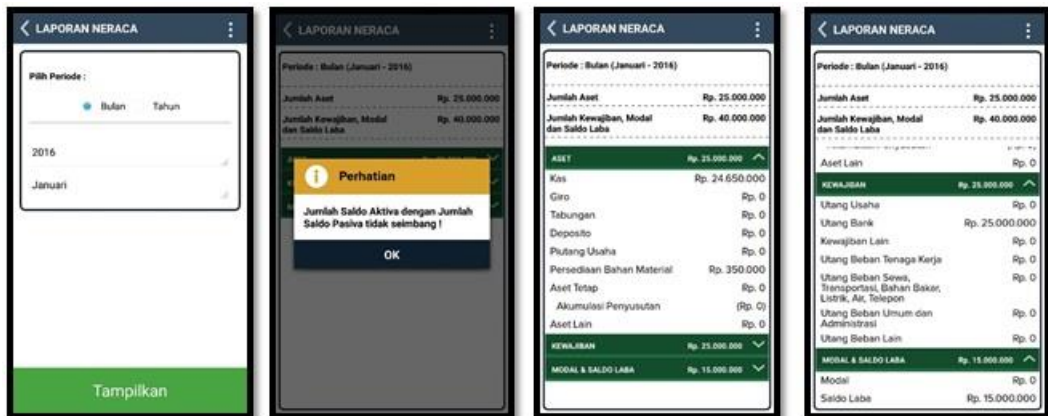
LAPORAN NERACA

Pilih Periode :

Bulan Tahun

2016

Januari

Tampilkan

LAPORAN NERACA

Periode : Bulan (Januari - 2016)

Jumlah Aset Rp. 25.000.000

Jumlah Kewajiban, Modal dan Saldo Laba Rp. 40.000.000

Perhatian

Jumlah Saldo Aktiva dengan Jumlah Saldo Pasiva tidak seimbang !

OK

LAPORAN NERACA

Periode : Bulan (Januari - 2016)

Jumlah Aset Rp. 25.000.000

Jumlah Kewajiban, Modal dan Saldo Laba Rp. 40.000.000

| ASET | Rp. 25.000.000 |
|---|---|
| Kas | Rp. 24.650.000 |
| Giro | Rp. 0 |
| Tabungan | Rp. 0 |
| Deposito | Rp. 0 |
| Piutang Usaha | Rp. 0 |
| Persediaan Bahan Material | Rp. 350.000 |
| Aset Tetap | Rp. 0 |
| Akumulasi Penyusutan | (Rp. 0) |
| Aset Lain | Rp. 0 |
| KEWAJIBAN | Rp. 25.000.000 |
| MODAL & SALDO LABA | Rp. 15.000.000 |

LAPORAN NERACA

Periode : Bulan (Januari - 2016)

Jumlah Aset Rp. 25.000.000

Jumlah Kewajiban, Modal dan Saldo Laba Rp. 40.000.000

| Aset Lain | Rp. 0 |
|---|---|
| KEWAJIBAN | Rp. 25.000.000 |
| Utang Usaha | Rp. 0 |
| Utang Bank | Rp. 25.000.000 |
| Kewajiban Lain | Rp. 0 |
| Utang Beban Tenaga Kerja | Rp. 0 |
| Utang Beban Sewa, Transportasi, Bahan Bakar, Listrik, Air, Telepon | Rp. 0 |
| Utang Beban Umum dan Administrasi | Rp. 0 |
| Utang Beban Lain | Rp. 0 |
| MODAL & SALDO LABA | Rp. 15.000.000 |
| Modal | Rp. 0 |
| Saldo Laba | Rp. 15.000.000 |